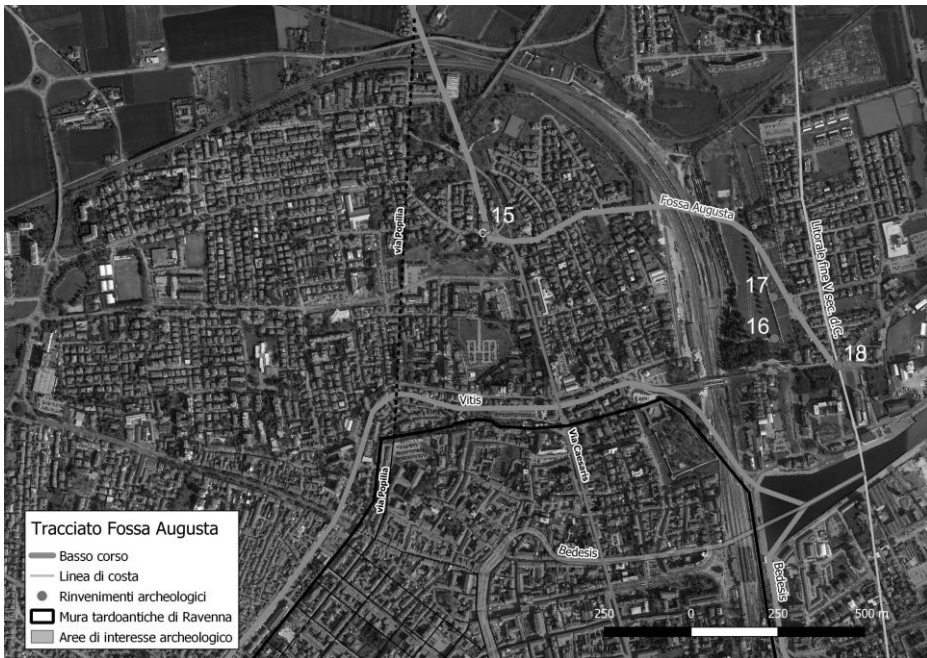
Fossa Augusta
15
Via Popilia
17
16
18
Litorale fine V sec. d.C.
Vitis
Via Caesaris
Via Popilia
Bedesis
Bedesis

Tracciato Fossa Augusta
Basso corso
Linea di costa
Rinvenimenti archeologici
Mura tardoantiche di Ravenna
Aree di interesse archeologico

250 0 250 500 m